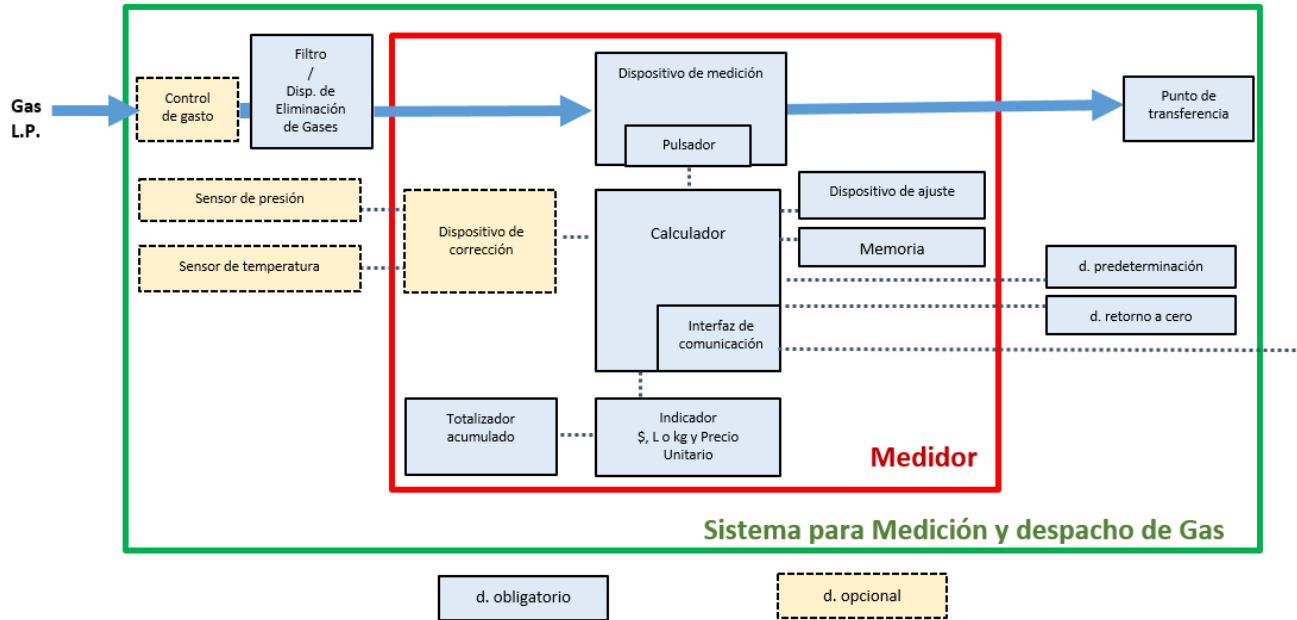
Gas L.P.

Control de gasto

Filtro / Disp. de Eliminación de Gases

Dispositivo de medición

Pulsador

Punto de transferencia

Sensor de presión

Sensor de temperatura

Dispositivo de corrección

Calculador

Dispositivo de ajuste

Memoria

d. predeterminación

d. retorno a cero

Interfaz de comunicación

Totalizador acumulado

Indicador \$, L o kg y Precio Unitario

Medidor

Sistema para Medición y despacho de Gas

d. obligatorio

d. opcional